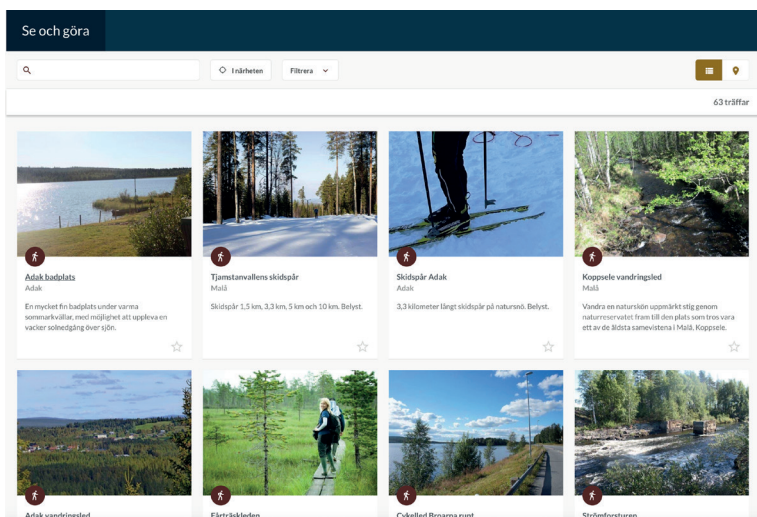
Se och göra

I närheten

Filtrera

63 träffar

Adak badplats
Adak
En mycket fin badplats under varma sommarkvällar, med möjlighet att uppleva en vacker solnedgång över sjön.

Tjamstanvallens skidspår
Malå
Skidspår 1,5 km, 3,3 km, 5 km och 10 km. Belyst.

Skidspår Adak
Adak
3,3 kilometer långt skidspår på natursnö. Belyst.

Koppsele vandringsled
Malå
Vandra en naturskön uppmärkt stig genom naturreservatet fram till den plats som tros vara ett av de äldsta samevistena i Malå. Koppsele.

Adak vandringsled

Färträskleden

Cykelled Broarna runt

Strömforsturen